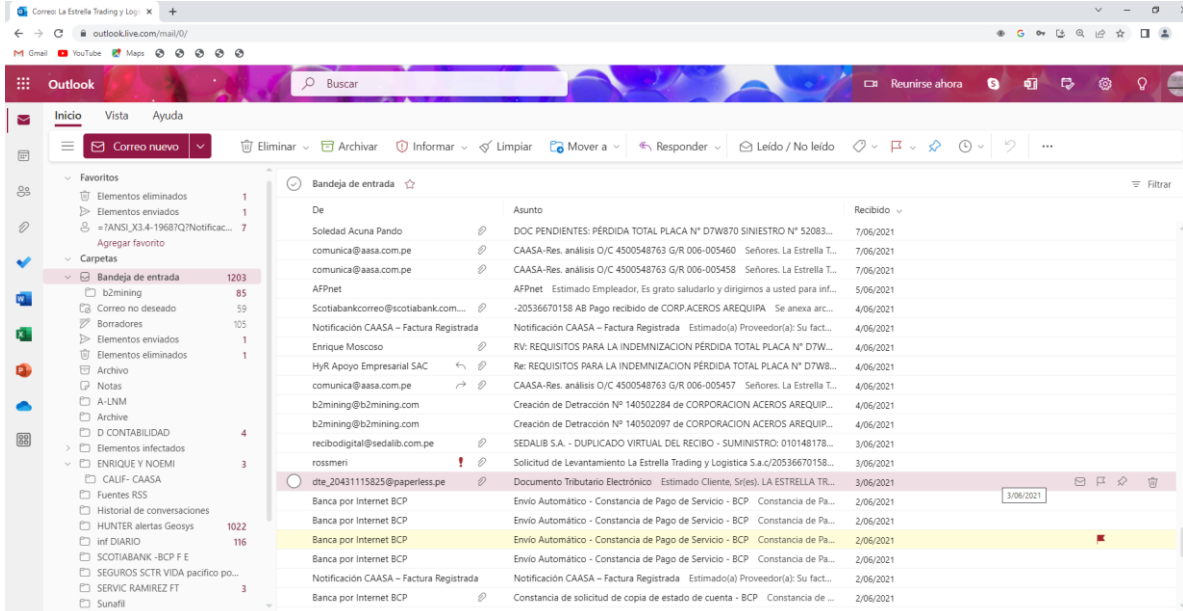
Correo: La Estrella Trading y Logi ×  +

outlook.live.com/mail/0/

Gmail  YouTube  Maps

Outlook

Buscar

Reunirse ahora

Inicio  Vista  Ayuda

Correo nuevo

Eliminar  Archivar  Informar  Limpiar  Mover a  Responder  Leído / No leído  ...

Favoritos
Elementos eliminados 1
Elementos enviados 1
=?ANSI_X3.4-1968?Q?Notificac... 7
Agregar favorito
Carpetas
Bandeja de entrada 1203
b2mining 85
Correo no deseado 59
Borradores 105
Elementos enviados 1
Elementos eliminados 1
Archivo
Notas
A-LNM
Archive
D CONTABILIDAD 4
Elementos infectados
ENRIQUE Y NOEMI 3
CALIF- CAASA
Fuentes RSS
Historial de conversaciones
HUNTER alertas Geosys 1022
inf DIARIO 116
SCOTIABANK -BCP F E
SEGUROS SCTR VIDA pacifico po...
SERVIC RAMIREZ FT 3
Sunafil

Bandeja de entrada

Filtrar

| De | Asunto | Recibido |
|---|---|---|
| Soledad Acuna Pando | DOC PENDIENTES: PÉRDIDA TOTAL PLACA N° D7W870 SINIESTRO N° 52083... | 7/06/2021 |
| comunica@aasa.com.pe | CAASA-Res. análisis O/C 4500548763 G/R 006-005460 Señores. La Estrella T... | 7/06/2021 |
| comunica@aasa.com.pe | CAASA-Res. análisis O/C 4500548763 G/R 006-005458 Señores. La Estrella T... | 7/06/2021 |
| AFPnet | AFPnet Estimado Empleador, Es grato saludarlo y dirigirnos a usted para inf... | 5/06/2021 |
| Scotiabankcorreo@scotiabank.com.... | -20536670158 AB Pago recibido de CORP.ACEROS AREQUIPA Se anexa arc... | 4/06/2021 |
| Notificación CAASA – Factura Registrada | Notificación CAASA – Factura Registrada Estimado(a) Proveedor(a): Su fact... | 4/06/2021 |
| Enrique Moscoso | RV: REQUISITOS PARA LA INDEMNIZACION PÉRDIDA TOTAL PLACA N° D7W... | 4/06/2021 |
| HyR Apoyo Empresarial SAC | Re: REQUISITOS PARA LA INDEMNIZACION PÉRDIDA TOTAL PLACA N° D7W8... | 4/06/2021 |
| comunica@aasa.com.pe | CAASA-Res. análisis O/C 4500548763 G/R 006-005457 Señores. La Estrella T... | 4/06/2021 |
| b2mining@b2mining.com | Creación de Detracción N° 140502284 de CORPORACION ACEROS AREQUIP... | 4/06/2021 |
| b2mining@b2mining.com | Creación de Detracción N° 140502097 de CORPORACION ACEROS AREQUIP... | 4/06/2021 |
| recibodigital@sedalib.com.pe | SEDALIB S.A. - DUPLICADO VIRTUAL DEL RECIBO - SUMINISTRO: 010148178... | 3/06/2021 |
| rossmeri | Solicitud de Levantamiento La Estrella Trading y Logistica S.a.c/20536670158... | 3/06/2021 |
| dte_20431115825@paperless.pe | Documento Tributario Electrónico Estimado Cliente, Sr(es). LA ESTRELLA TR... | 3/06/2021 |
| Banca por Internet BCP | Envío Automático - Constancia de Pago de Servicio - BCP Constancia de Pa... | 2/06/2021 |
| Banca por Internet BCP | Envío Automático - Constancia de Pago de Servicio - BCP Constancia de Pa... | 2/06/2021 |
| Banca por Internet BCP | Envío Automático - Constancia de Pago de Servicio - BCP Constancia de Pa... | 2/06/2021 |
| Banca por Internet BCP | Envío Automático - Constancia de Pago de Servicio - BCP Constancia de Pa... | 2/06/2021 |
| Notificación CAASA – Factura Registrada | Notificación CAASA – Factura Registrada Estimado(a) Proveedor(a): Su fact... | 2/06/2021 |
| Banca por Internet BCP | Constancia de solicitud de copia de estado de cuenta - BCP Constancia de ... | 2/06/2021 |

3/06/2021